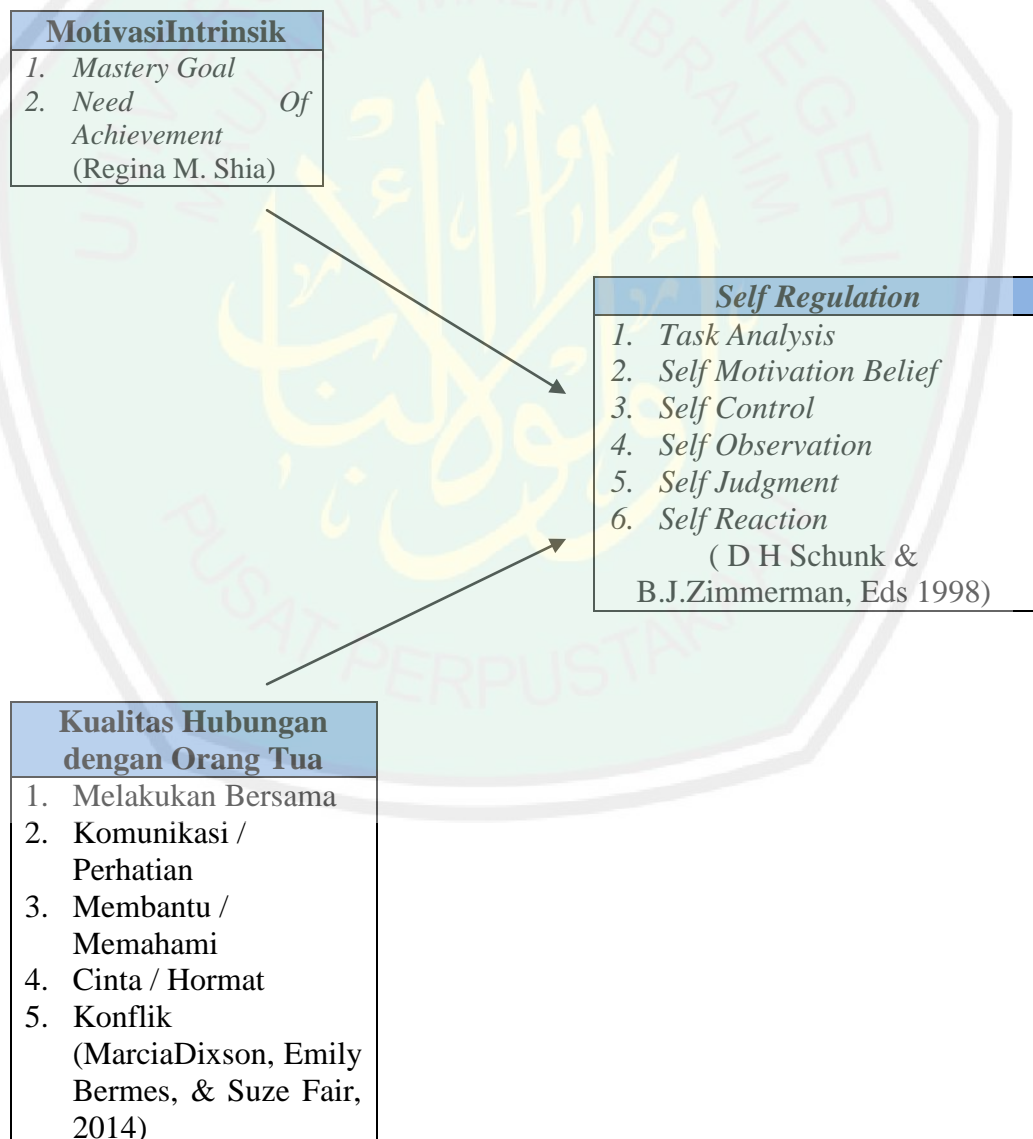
MotivasiIntrinsik
1. Mastery Goal
2. Need Of Achievement
(Regina M. Shia)

Self Regulation
1. Task Analysis
2. Self Motivation Belief
3. Self Control
4. Self Observation
5. Self Judgment
6. Self Reaction
( D H Schunk & B.J.Zimmerman, Eds 1998)

Kualitas Hubungan dengan Orang Tua
1. Melakukan Bersama
2. Komunikasi / Perhatian
3. Membantu / Memahami
4. Cinta / Hormat
5. Konflik
(MarciaDixson, Emily Bermes, & Suze Fair, 2014)